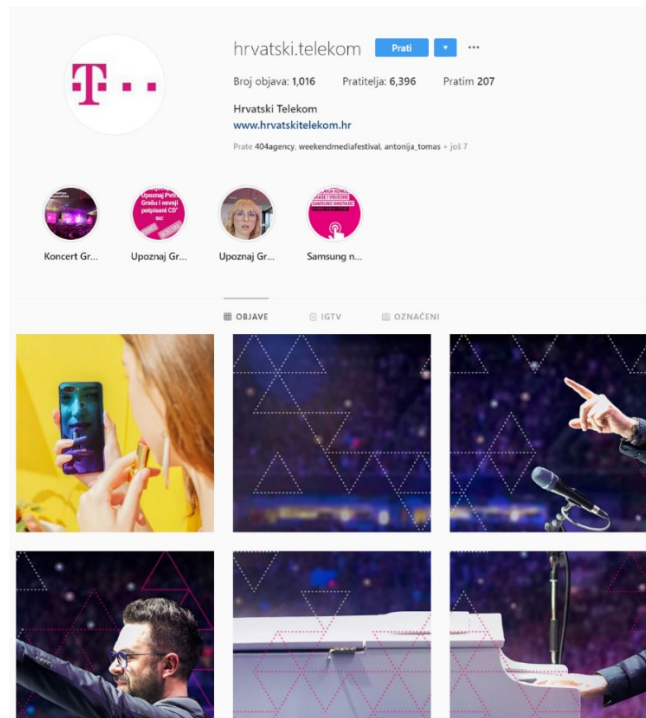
T · · ·

hrvatski.telekom Prati ▾ ···

Broj objava: 1,016 Pratitelja: 6,396 Pratim 207

Hrvatski Telekom
www.hrvatskitelekom.hr

Prate 404agency, weekendmediafestival, antonija_tomas + još 7

Upoznaj Petra Graša i osvoji potpisani CD

Koncert Gr... Upoznaj Gr... Upoznaj Gr... Samsung n...

OBJAVE IGTV OZNAČENI